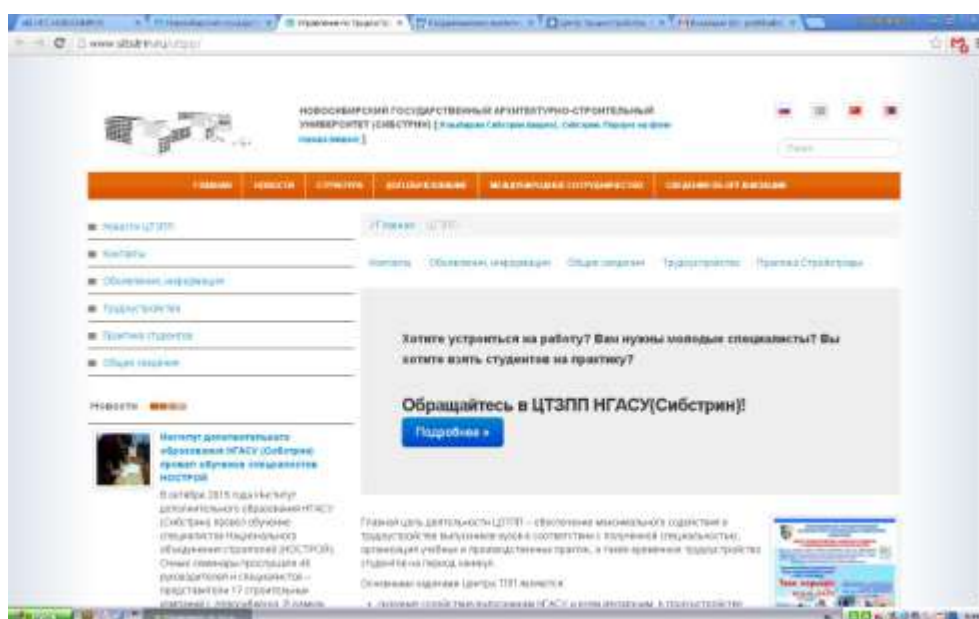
www.sibstrin.ru/ctzpp/

НОВОСИБИРСКИЙ ГОСУДАРСТВЕННЫЙ АРХИТЕКТУРНО-СТРОИТЕЛЬНЫЙ УНИВЕРСИТЕТ (СИБСТРИН) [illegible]

Поиск

ГЛАВНАЯ НОВОСТИ СТРУКТУРА ДОПОБРАЗОВАНИЕ МЕЖДУНАРОДНОЕ СОТРУДНИЧЕСТВО СВЕДЕНИЯ ОБ ОРГАНИЗАЦИИ

Новости ЦТЗПП
Контакты
Обновления, информация
Трудоустройство
Практика студентов
Общие сведения

Главная ЦТЗПП

Контакты Обновления, информация Общие сведения Трудоустройство Практика Стройотряды

Хотите устроиться на работу? Вам нужны молодые специалисты? Вы хотите взять студентов на практику?

Обращайтесь в ЦТЗПП НГАСУ(Сибстрин)!

Подробнее »

Новости

Институт дополнительного образования НГАСУ (Сибстрин) провел обучение специалистов НОСТРОЙ

В октябре 2015 года Институт дополнительного образования НГАСУ (Сибстрин) провел обучение специалистов Национального объединения строителей (НОСТРОЙ). Очные семинары прослушали 46 руководителей и специалистов – представители 17 строительных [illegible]

Главная цель деятельности ЦТЗПП – обеспечение максимального содействия в трудоустройстве выпускников вуза в соответствии с полученной специальностью, организация учебных и производственных практик, а также временное трудоустройство студентов на период каникул.

Основными задачами Центра ТЗП являются:

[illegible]